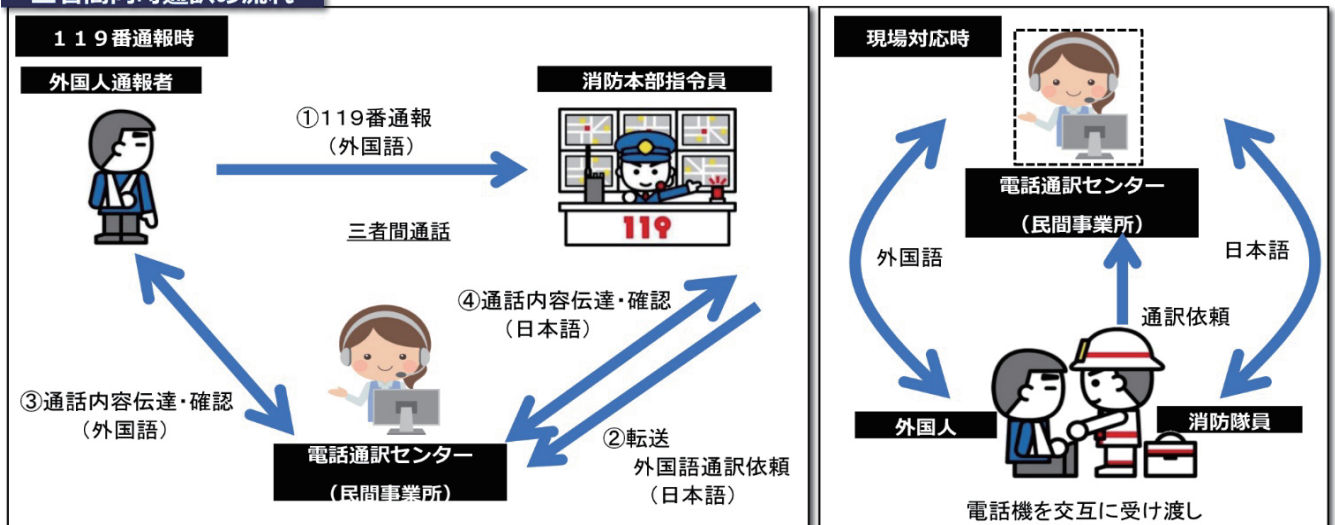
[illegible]

１１９番通報時

外国人通報者

消防本部指令員

①119番通報（外国語）

三者間通話

119

④通話内容伝達・確認（日本語）

③通話内容伝達・確認（外国語）

電話通訳センター（民間事業所）

②転送 外国語通訳依頼（日本語）

現場対応時

電話通訳センター（民間事業所）

外国語

日本語

通訳依頼

外国人

消防隊員

電話機を交互に受け渡し